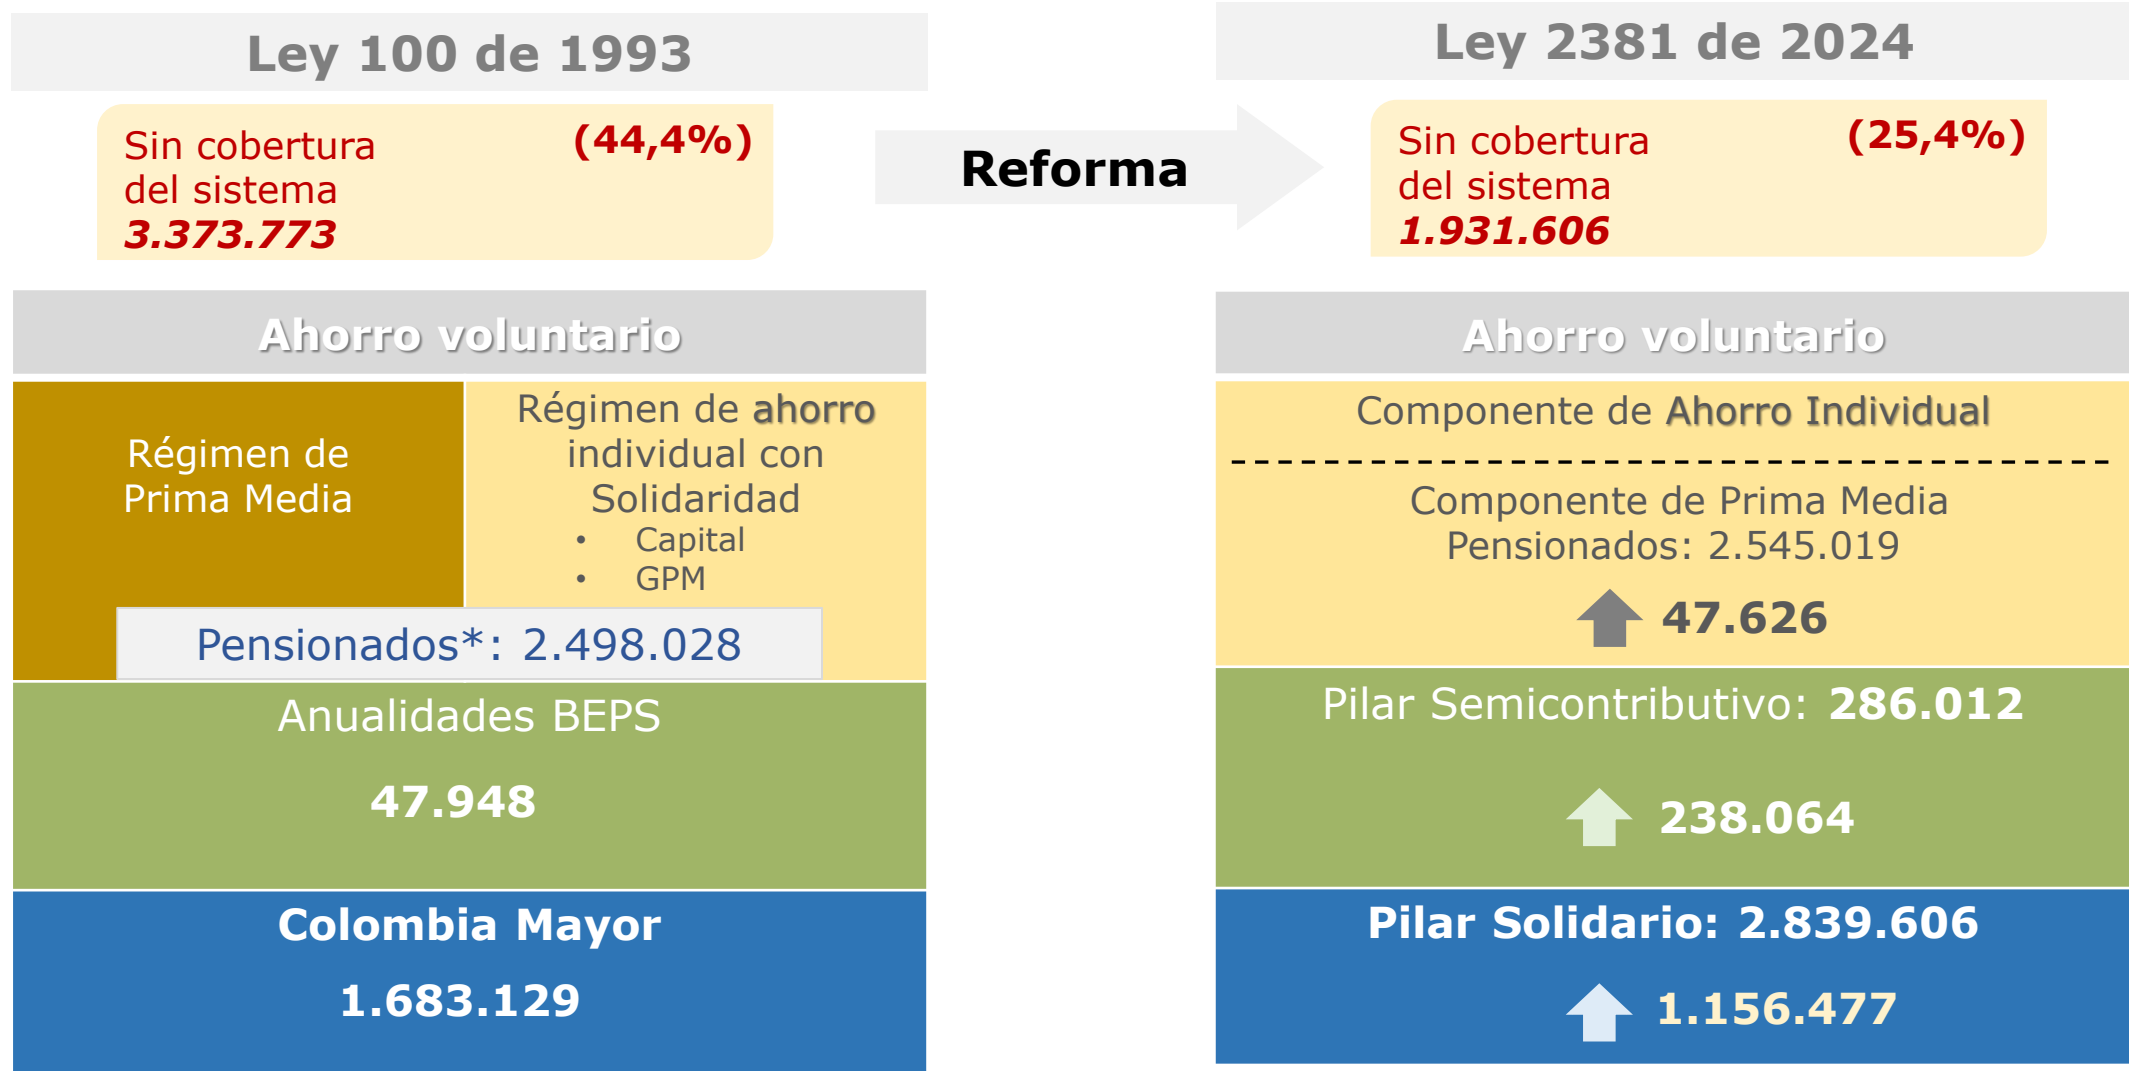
Ley 100 de 1993

Sin cobertura del sistema
3.373.773
(44,4%)

Ahorro voluntario

Régimen de Prima Media

Régimen de ahorro individual con Solidaridad
• Capital
• GPM

Pensionados*: 2.498.028

Anualidades BEPS
47.948

Colombia Mayor
1.683.129

Reforma

Ley 2381 de 2024

Sin cobertura del sistema
1.931.606
(25,4%)

Ahorro voluntario

Componente de Ahorro Individual

Componente de Prima Media
Pensionados: 2.545.019

47.626

Pilar Semicontributivo: 286.012

238.064

Pilar Solidario: 2.839.606

1.156.477